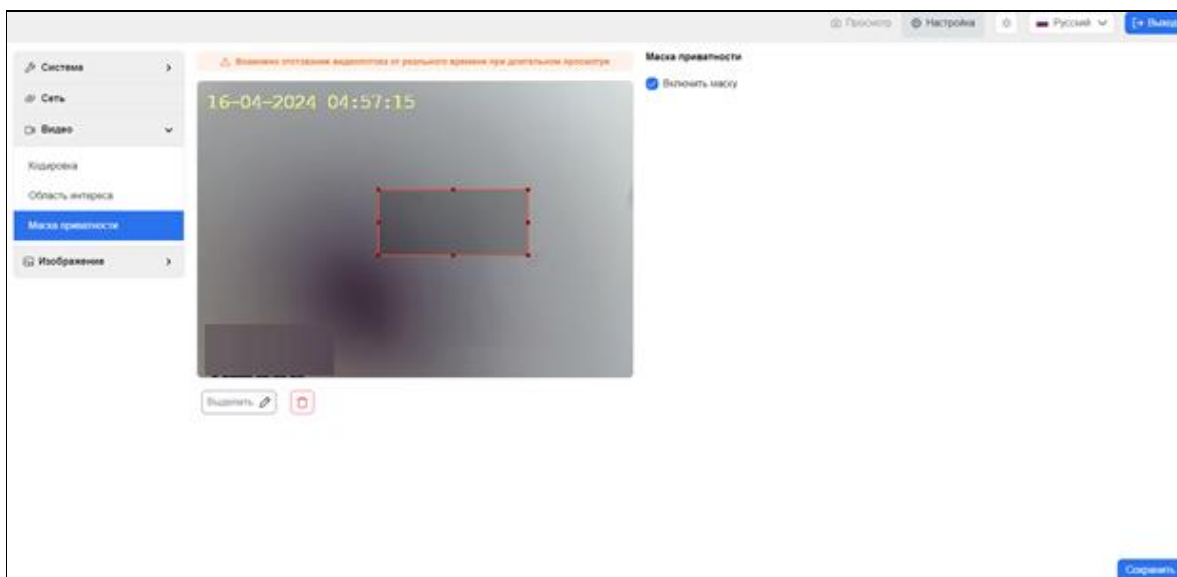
Просмотр
Настройка
Русский
Выход

Система
Сеть
Видео
Кодировка
Область интереса
Маска приватности
Изображение

Возможно отставание видеопотока от реального времени при длительном просмотре

16-04-2024 04:57:15

Выделить

Маска приватности
Включить маску

Сохранить